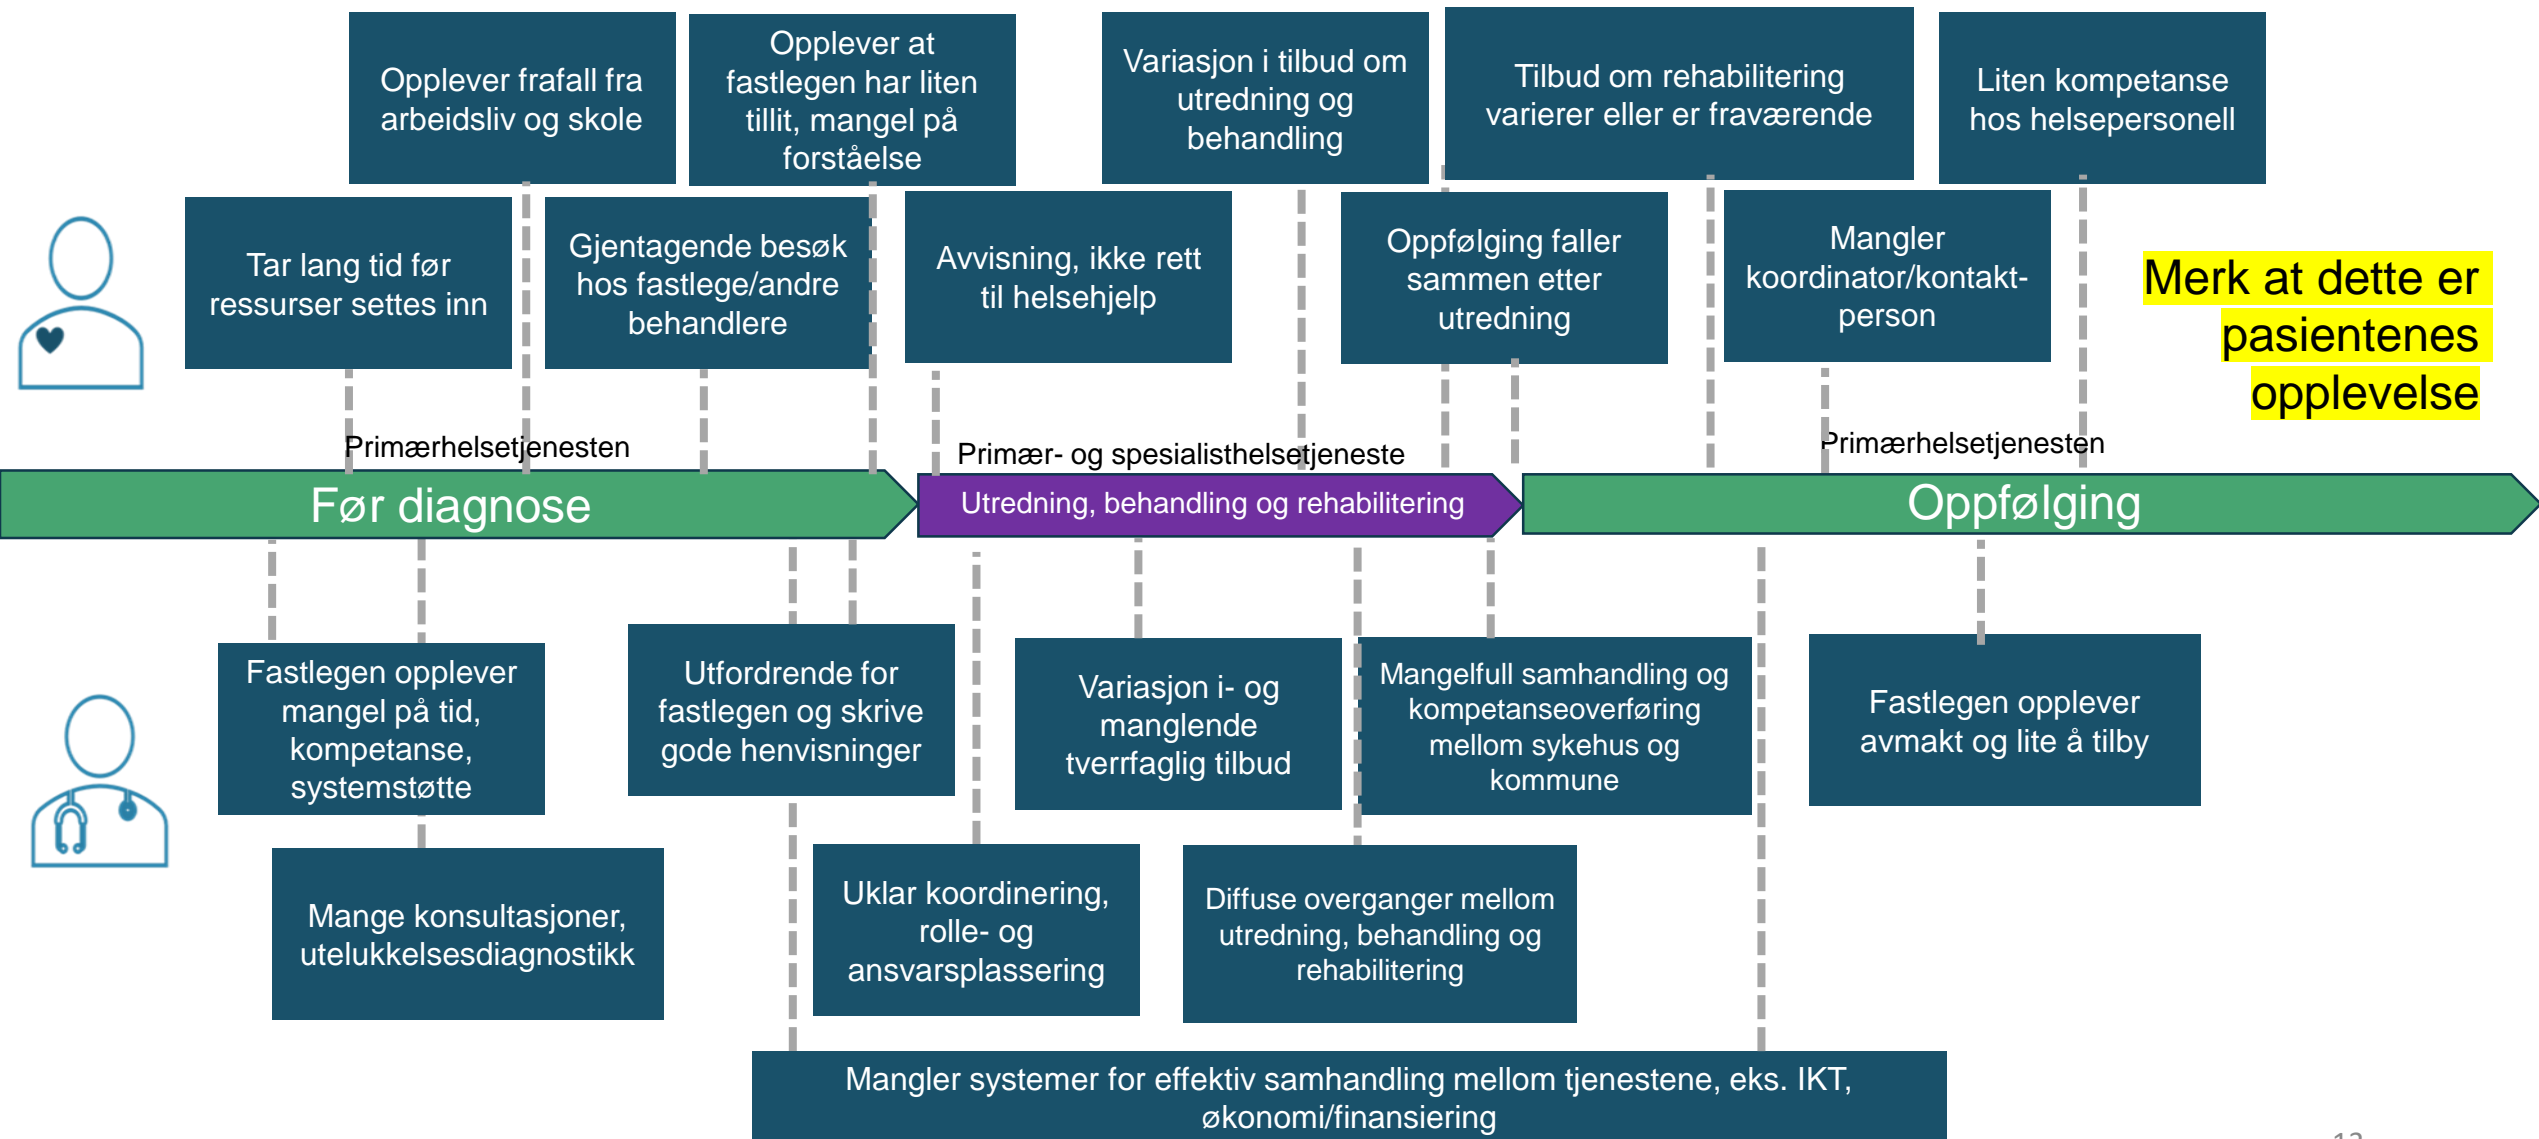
Opplever frafall fra arbeidsliv og skole

Opplever at fastlegen har liten tillit, mangel på forståelse

Variasjon i tilbud om utredning og behandling

Tilbud om rehabilitering varierer eller er fraværende

Liten kompetanse hos helsepersonell

Tar lang tid før ressurser settes inn

Gjentagende besøk hos fastlege/andre behandlere

Avvisning, ikke rett til helsehjelp

Oppfølging faller sammen etter utredning

Mangler koordinator/kontakt-person

Merk at dette er pasientenes opplevelse

Primærhelsetjenesten

Primær- og spesialisthelsetjeneste

Primærhelsetjenesten

Før diagnose

Utredning, behandling og rehabilitering

Oppfølging

Fastlegen opplever mangel på tid, kompetanse, systemstøtte

Utfordrende for fastlegen og skrive gode henvisninger

Variasjon i- og manglende tverrfaglig tilbud

Mangelfull samhandling og kompetanseoverføring mellom sykehus og kommune

Fastlegen opplever avmakt og lite å tilby

Mange konsultasjoner, utelukkelsesdiagnostikk

Uklar koordinering, rolle- og ansvarsplassering

Diffuse overganger mellom utredning, behandling og rehabilitering

Mangler systemer for effektiv samhandling mellom tjenestene, eks. IKT, økonomi/finansiering